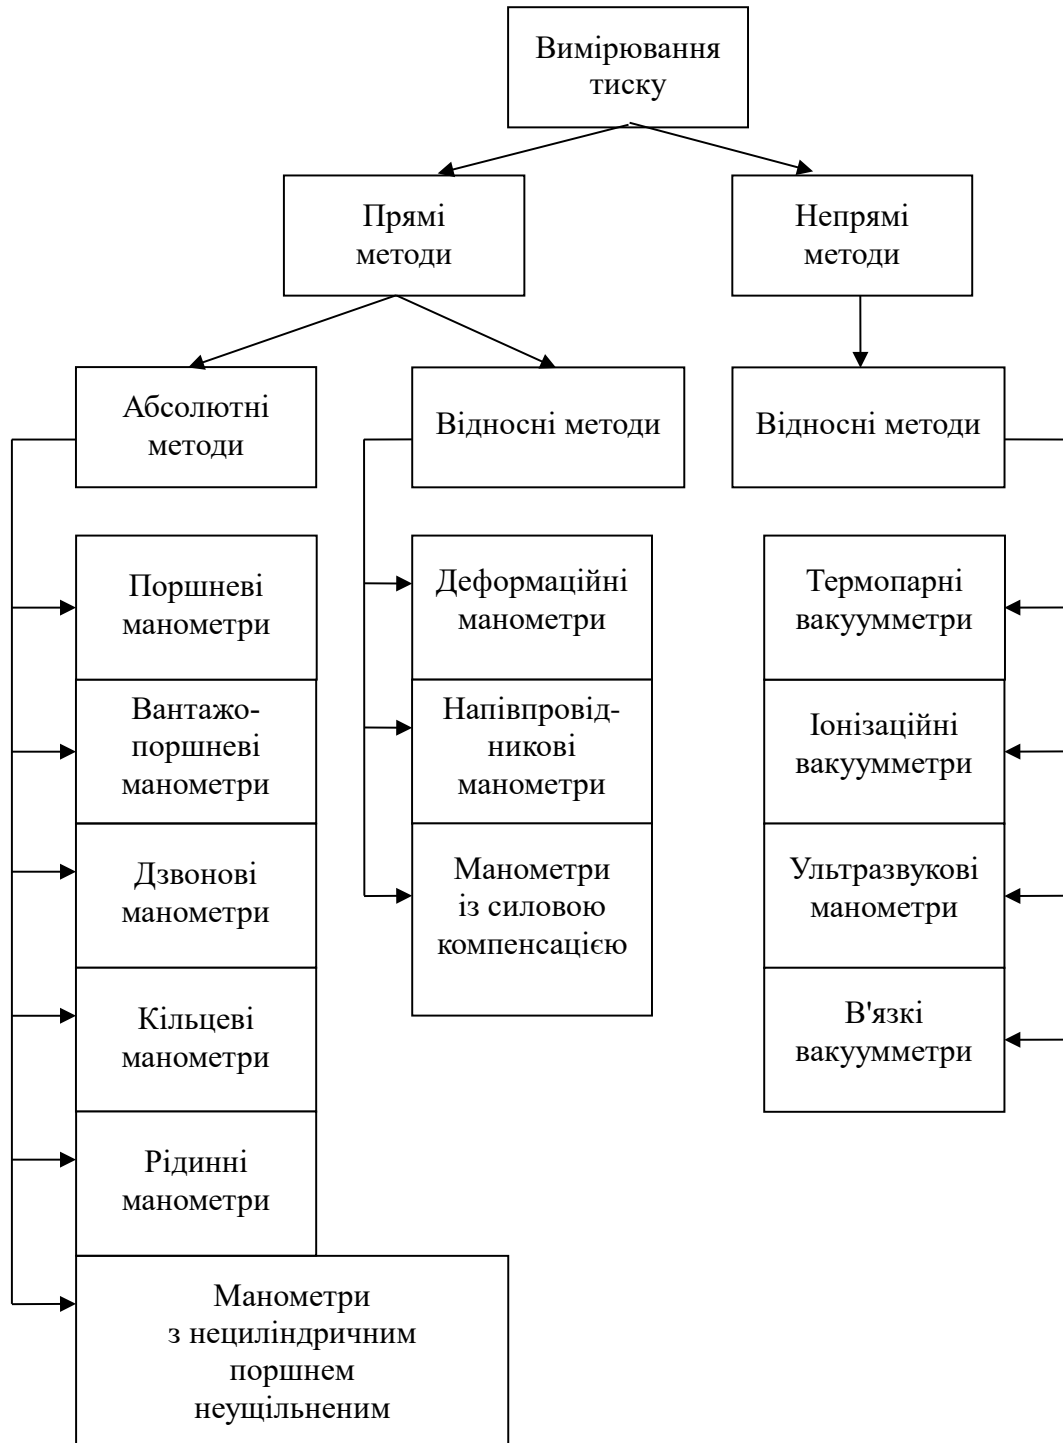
Вимірювання тиску

Прямі методи

Непрямі методи

Абсолютні методи

Відносні методи

Відносні методи

Поршневі манометри

Вантажо-поршневі манометри

Дзвонові манометри

Кільцеві манометри

Рідинні манометри

Манометри з нециліндричним поршнем неущільненим

Деформаційні манометри

Напівпровідникові манометри

Манометри із силовою компенсацією

Термопарні вакуумметри

Іонізаційні вакуумметри

Ультразвукові манометри

В'язкі вакуумметри